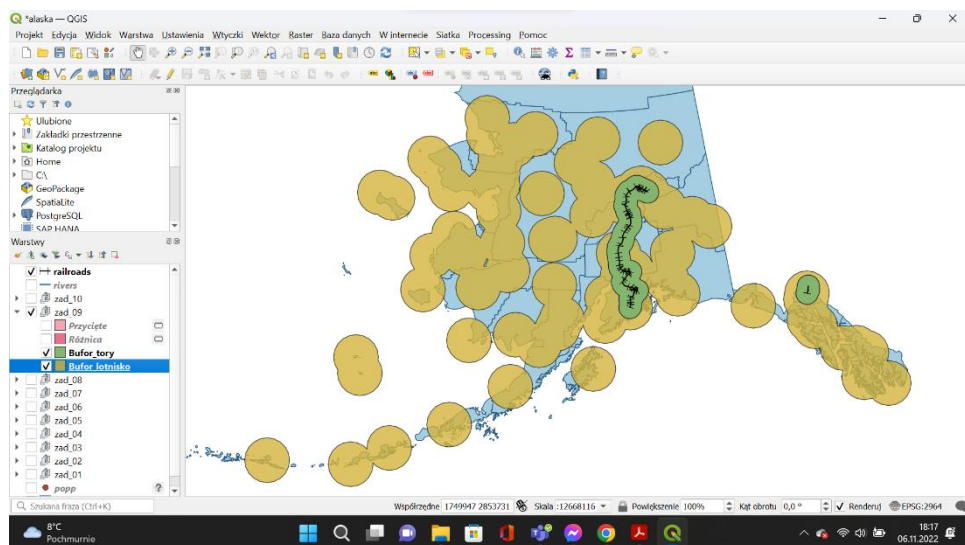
*alaska — QGIS

Projekt Edycja Widok Warstwa Ustawienia Wtyczki Wektor Raster Baza danych W internecie Siatka Processing Pomoc

Przeglądarka

Ulubione
Zakładki przestrzenne
Katalog projektu
Home
C:\
GeoPackage
SpatiaLite
PostgreSQL
SAP HANA

Warstwy

railroads
rivers
zad_10
zad_09
Przycięte
Różnica
Bufor_tory
Bufor lotnisko
zad_08
zad_07
zad_06
zad_05
zad_04
zad_03
zad_02
zad_01
popp

Szukana fraza (Ctrl+K)

Współrzędne 1749947 2853731 Skala 1:12668116 Powiększenie 100% Kąt obrotu 0,0 ° Renderuj EPSG:2964

8°C
Pochmurnie

18:17
06.11.2022